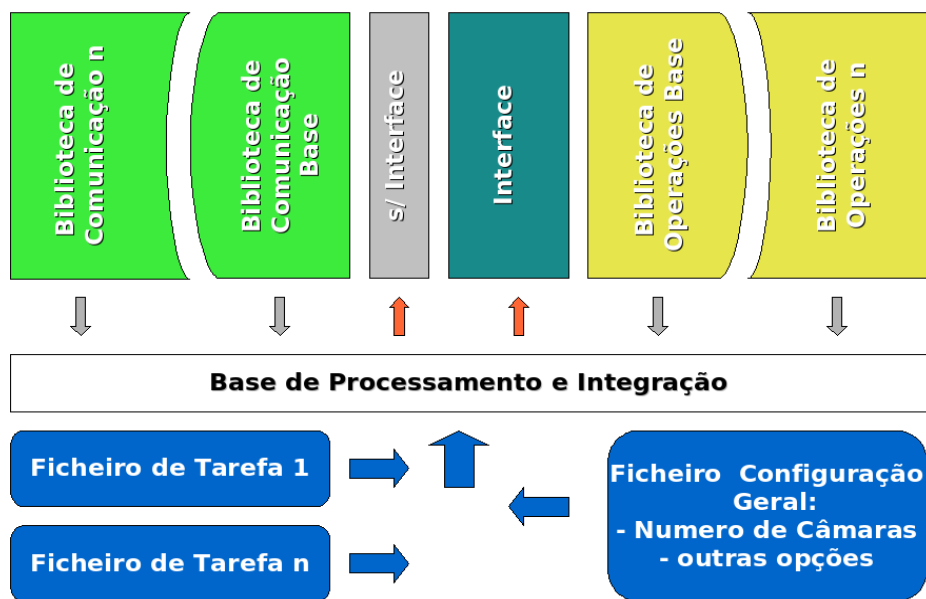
Biblioteca de Comunicação n

Biblioteca de Comunicação Base

s/ Interface

Interface

Biblioteca de Operações Base

Biblioteca de Operações n

Base de Processamento e Integração

Ficheiro de Tarefa 1

Ficheiro de Tarefa n

Ficheiro Configuração Geral:
- Numero de Câmaras
- outras opções